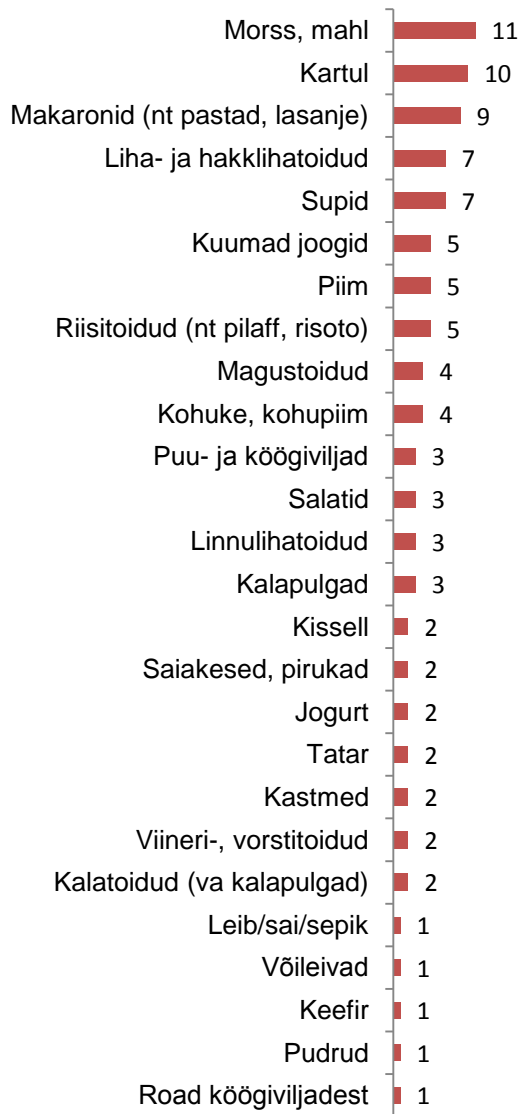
Morss, mahl 11
Kartul 10
Makaronid (nt pastad, lasanje) 9
Liha- ja hakklihatoidud 7
Supid 7
Kuumad joogid 5
Piim 5
Riisitoidud (nt pilaff, risoto) 5
Magustoidud 4
Kohuke, kohupiim 4
Puu- ja köögiviljad 3
Salatid 3
Linnulihatoidud 3
Kalapulgad 3
Kissell 2
Saiakesed, pirukad 2
Jogurt 2
Tatar 2
Kastmed 2
Viineri-, vorstitoidud 2
Kalatoidud (va kalapulgad) 2
Leib/sai/sepik 1
Võileivad 1
Keefir 1
Pudrud 1
Road köögiviljadest 1